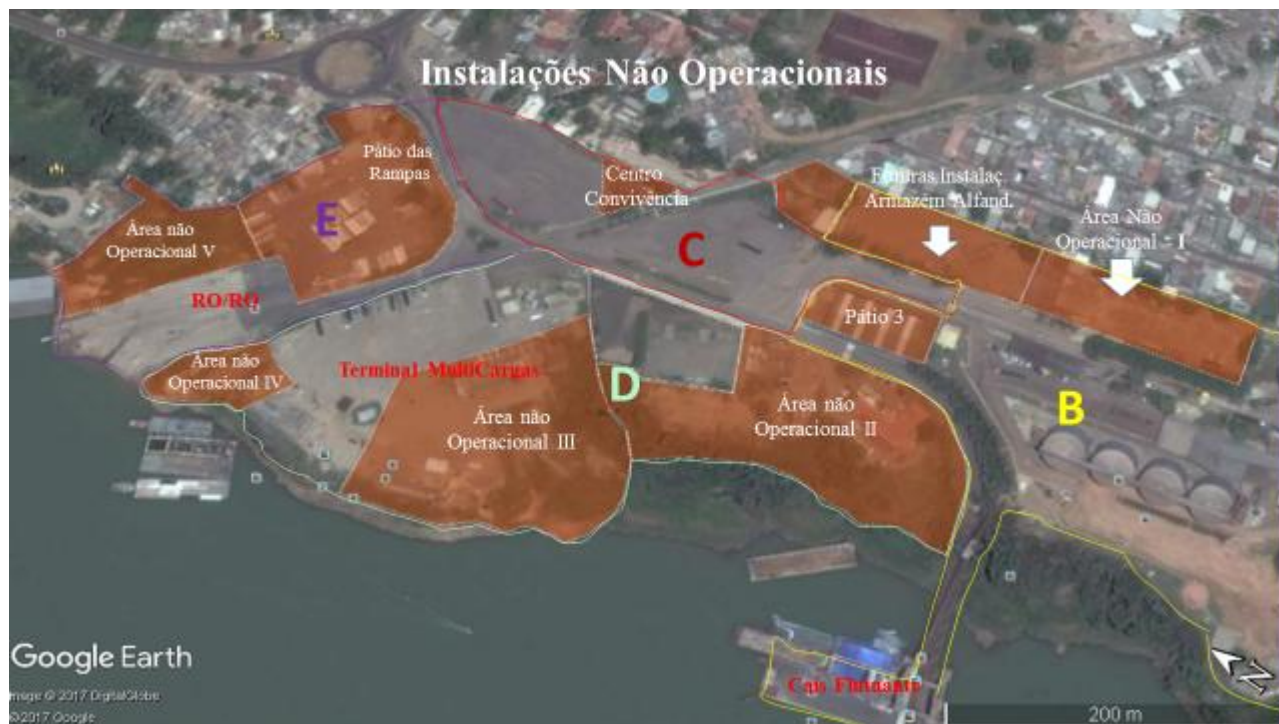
Instalações Não Operacionais

Pátio das Rampas

Centro Convivência

Futuras Instalaç. Armazém Alfand.

Área Não Operacional - I

Área não Operacional V

E

C

RO/RO

Pátio 3

Área não Operacional IV

Terminal MultCargas

D

Área não Operacional III

Área não Operacional II

B

Cais Flutuante

Google Earth

Image © 2017 DigitalGlobe

© 2017 Google

200 m